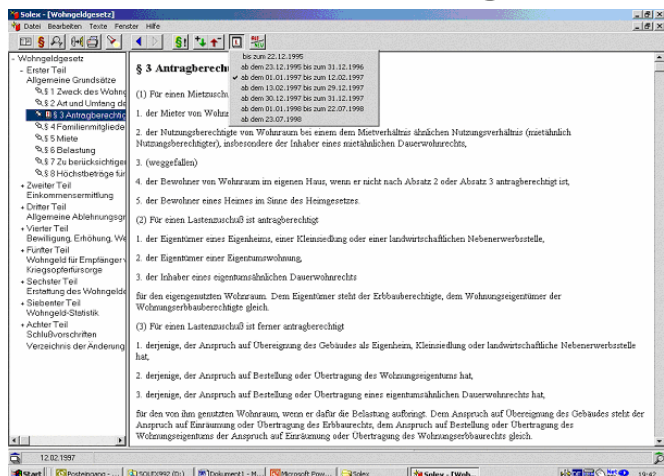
Solex - [Wohngeldgesetz]
Datei Bearbeiten Texte Fenster Hilfe

bis zum 22.12.1995
ab dem 23.12.1995 bis zum 31.12.1996
ab dem 01.01.1997 bis zum 12.02.1997
ab dem 13.02.1997 bis zum 29.12.1997
ab dem 30.12.1997 bis zum 31.12.1997
ab dem 01.01.1998 bis zum 22.07.1998
ab dem 23.07.1998

- Wohngeldgesetz
- Erster Teil
Allgemeine Grundsätze
§ 1 Zweck des Wohng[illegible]
§ 2 Art und Umfang de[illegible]
§ 3 Antragberechtig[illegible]
§ 4 Familienmitgliede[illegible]
§ 5 Miete
§ 6 Belastung
§ 7 Zu berücksichtiger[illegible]
§ 8 Höchstbeträge für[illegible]
+ Zweiter Teil
Einkommensermittlung
+ Dritter Teil
Allgemeine Ablehnungsgr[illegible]
+ Vierter Teil
Bewilligung, Erhöhung, We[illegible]
+ Fünfter Teil
Wohngeld für Empfänger v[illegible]
Kriegsopferfürsorge
+ Sechster Teil
Erstattung des Wohngeld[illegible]
+ Siebenter Teil
Wohngeld-Statistik
+ Achter Teil
Schlußvorschriften
Verzeichnis der Änderung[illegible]

§ 3 Antragberech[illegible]

(1) Für einen Mietzuschu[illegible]

1. der Mieter von Wohnr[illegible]

2. der Nutzungsberechtigte von Wohnraum bei einem dem Mietverhältnis ähnlichen Nutzungsverhältnis (mietähnlich Nutzungsberechtigter), insbesondere der Inhaber eines mietähnlichen Dauerwohnrechts,

3. (weggefallen)

4. der Bewohner von Wohnraum im eigenen Haus, wenn er nicht nach Absatz 2 oder Absatz 3 antragberechtigt ist,

5. der Bewohner eines Heimes im Sinne des Heimgesetzes.

(2) Für einen Lastenzuschuß ist antragberechtigt

1. der Eigentümer eines Eigenheims, einer Kleinsiedlung oder einer landwirtschaftlichen Nebenerwerbsstelle,

2. der Eigentümer einer Eigentumswohnung,

3. der Inhaber eines eigentumsähnlichen Dauerwohnrechts

für den eigengenutzten Wohnraum. Dem Eigentümer steht der Erbbauberechtigte, dem Wohnungseigentümer der Wohnungserbbauberechtigte gleich.

(3) Für einen Lastenzuschuß ist ferner antragberechtigt

1. derjenige, der Anspruch auf Übereignung des Gebäudes als Eigenheim, Kleinsiedlung oder landwirtschaftliche Nebenerwerbsstelle hat,

2. derjenige, der Anspruch auf Bestellung oder Übertragung des Wohnungseigentums hat,

3. derjenige, der Anspruch auf Bestellung oder Übertragung eines eigentumsähnlichen Dauerwohnrechts hat,

für den von ihm genutzten Wohnraum, wenn er dafür die Belastung aufbringt. Dem Anspruch auf Übereignung des Gebäudes steht der Anspruch auf Einräumung oder Übertragung des Erbbaurechts, dem Anspruch auf Bestellung oder Übertragung des Wohnungseigentums der Anspruch auf Einräumung oder Übertragung des Wohnungserbbaurechts gleich.

12.02.1997

Start | Posteingang - ... | SOLEX992 (D:) | Dokument1 - M... | Microsoft Pow... | Solex | Solex - [Woh... | 19:47